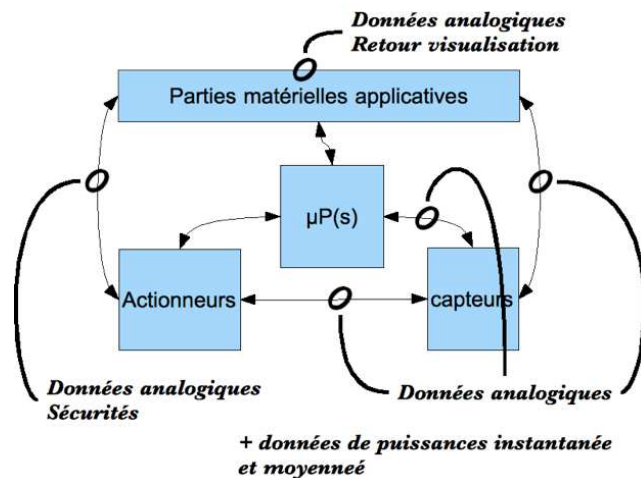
Données analogiques
Retour visualisation

Parties matérielles applicatives

µP(s)

Actionneurs

capteurs

Données analogiques
Sécurités

Données analogiques

+ données de puissances instantanée et moyenneé